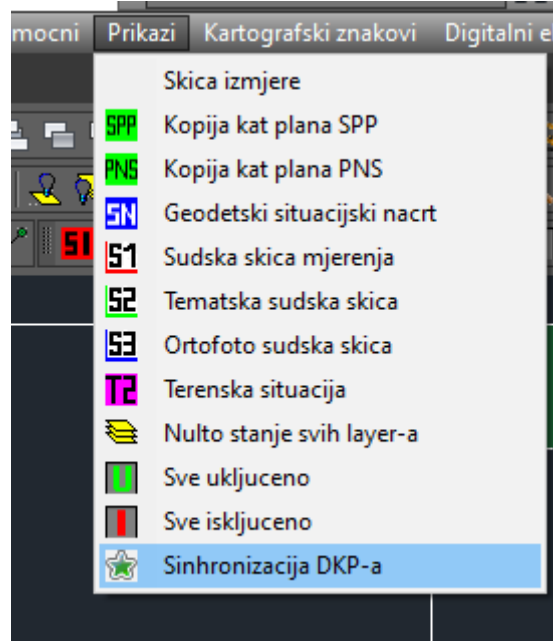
mocni Prikazi Kartografski znakovi Digitalni e

S1

Skica izmjere
SPP Kopija kat plana SPP
PNS Kopija kat plana PNS
SN Geodetski situacijski nacrt
S1 Sudska skica mjerenja
S2 Tematska sudska skica
S3 Ortofoto sudska skica
T2 Terenska situacija
Nulto stanje svih layer-a
Sve ukljuceno
Sve iskljuceno
Sinhronizacija DKP-a